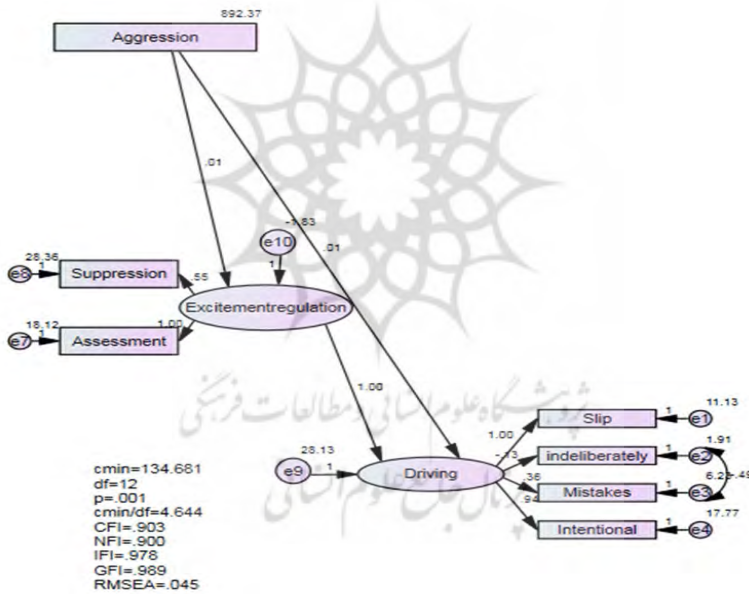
892.37

Aggression

.01

-1.83

.01

e10

1

28.36

e8

1

Suppression

.55

Excitementregulation

18.12

e7

1

Assessment

1.00

1.00

پژوهشگاه علوم انسانی و مطالعات فرهنگی

پرتال جامع علوم انسانی

11.13

Slip

1

e1

1.00

1.91

indeliberately

1

e2

-.13

28.13

e9

1

Driving

.36

6.22-.49

Mistakes

1

e3

.94

17.77

Intentional

1

e4

cmin=134.681
df=12
p=.001
cmin/df=4.644
CFI=.903
NFI=.900
IFI=.978
GFI=.989
RMSEA=.045